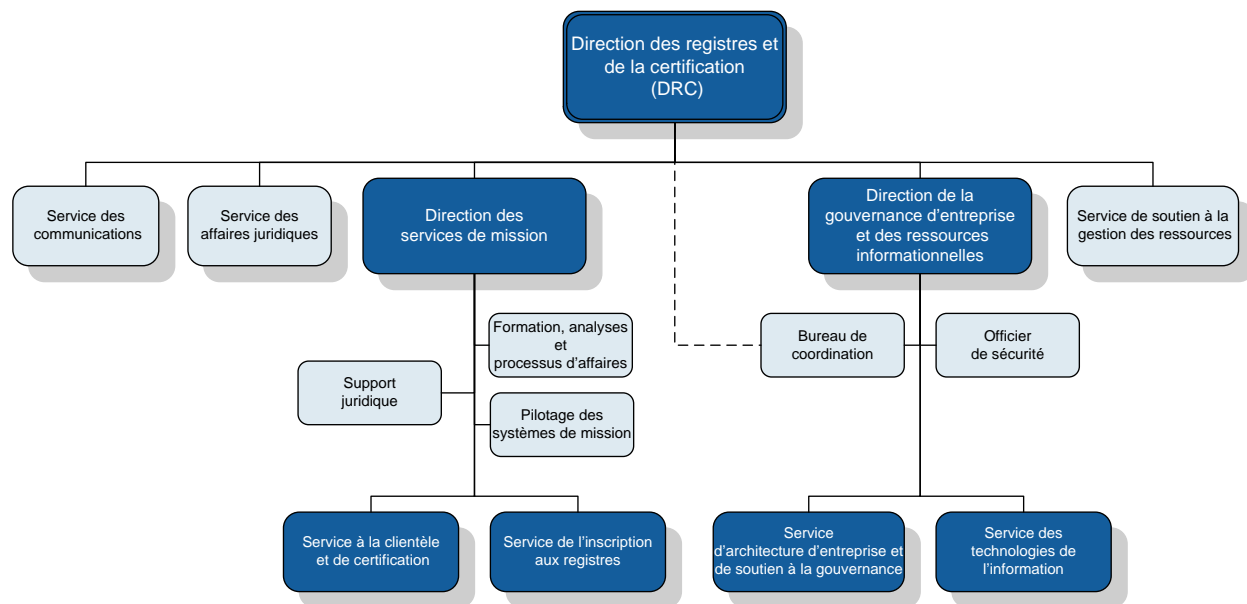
Direction des registres et de la certification (DRC)

Service des communications

Service des affaires juridiques

Direction des services de mission

Direction de la gouvernance d'entreprise et des ressources informationnelles

Service de soutien à la gestion des ressources

Formation, analyses et processus d'affaires

Support juridique

Pilotage des systèmes de mission

Bureau de coordination

Officier de sécurité

Service à la clientèle et de certification

Service de l'inscription aux registres

Service d'architecture d'entreprise et de soutien à la gouvernance

Service des technologies de l'information